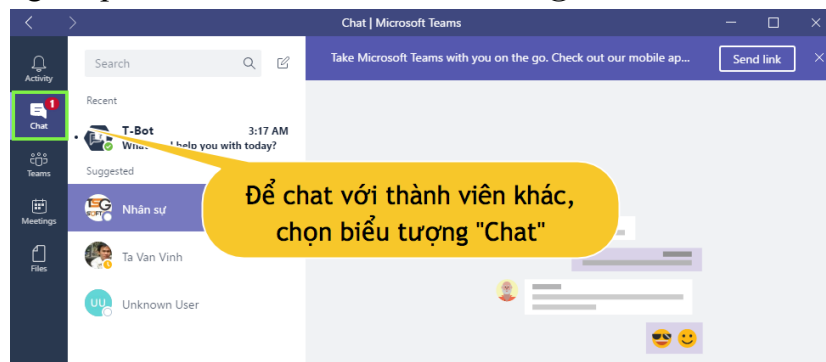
Chat | Microsoft Teams

Activity
1
Chat
Teams
Meetings
Files

Search

Recent
T-Bot 3:17 AM
What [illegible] help you with today?

Suggested
Nhân sự
Ta Van Vinh
UU Unknown User

Take Microsoft Teams with you on the go. Check out our mobile ap...
Send link

Để chat với thành viên khác, chọn biểu tượng "Chat"